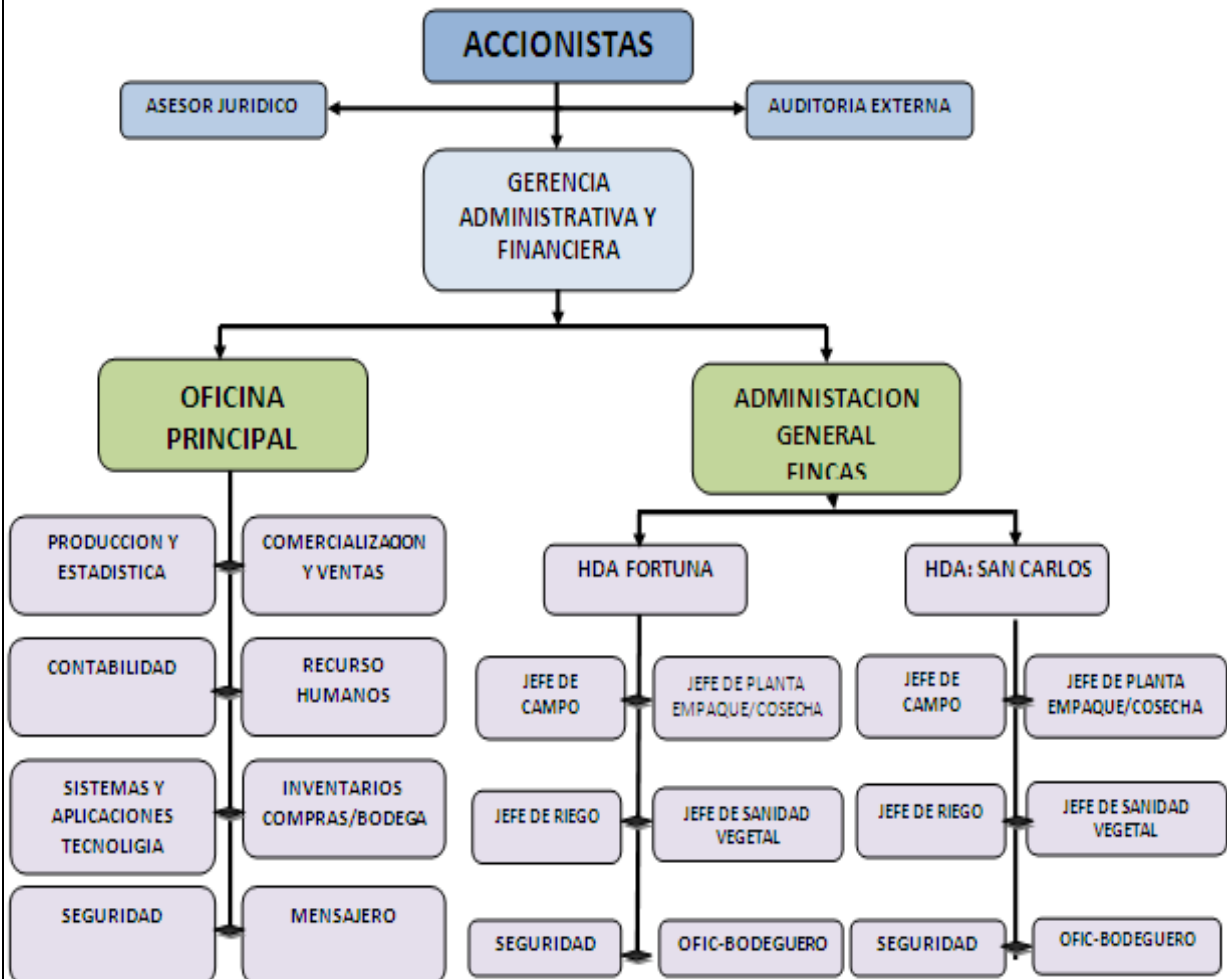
ACCIONISTAS

ASESOR JURIDICO

AUDITORIA EXTERNA

GERENCIA ADMINISTRATIVA Y FINANCIERA

OFICINA PRINCIPAL

ADMINISTACION GENERAL FINCAS

PRODUCCION Y ESTADISTICA

COMERCIALIZACION Y VENTAS

CONTABILIDAD

RECURSO HUMANOS

SISTEMAS Y APLICACIONES TECNOLIGIA

INVENTARIOS COMPRAS/BODEGA

SEGURIDAD

MENSAJERO

HDA FORTUNA

JEFE DE CAMPO

JEFE DE PLANTA EMPAQUE/COSECHA

JEFE DE RIEGO

JEFE DE SANIDAD VEGETAL

SEGURIDAD

OFIC-BODEGUERO

HDA: SAN CARLOS

JEFE DE CAMPO

JEFE DE PLANTA EMPAQUE/COSECHA

JEFE DE RIEGO

JEFE DE SANIDAD VEGETAL

SEGURIDAD

OFIC-BODEGUERO